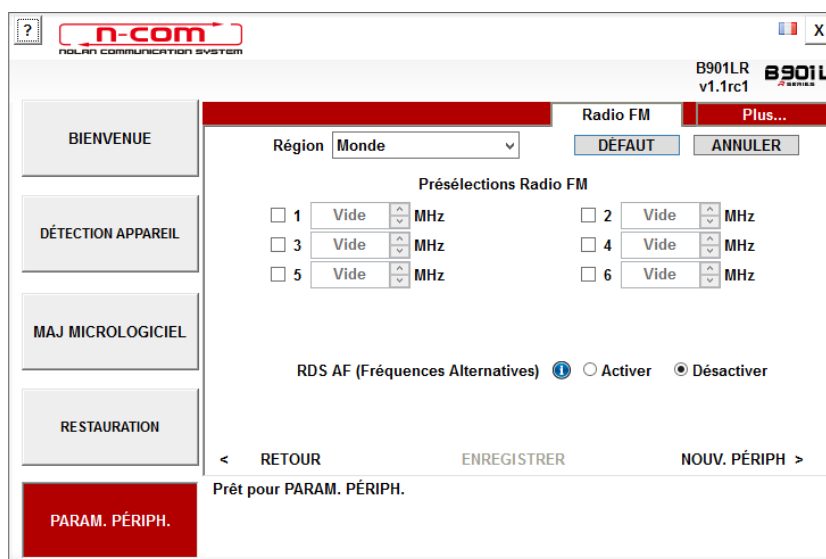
?
n-com
NOLAN COMMUNICATION SYSTEM
X
B901LR
v1.1rc1
B901L
R SERIES

BIENVENUE

DÉTECTION APPAREIL

MAJ MICROLOGICIEL

RESTAURATION

PARAM. PÉRIPH.

Radio FM
Plus...

Région Monde
DÉFAUT
ANNULER

Présélections Radio FM

| | | | | | |
|---|---|---|---|---|---|
| 1 | Vide | MHz | 2 | Vide | MHz |
| 3 | Vide | MHz | 4 | Vide | MHz |
| 5 | Vide | MHz | 6 | Vide | MHz |

RDS AF (Fréquences Alternatives) Activer Désactiver

< RETOUR
ENREGISTRER
NOUV. PÉRIPH >

Prêt pour PARAM. PÉRIPH.